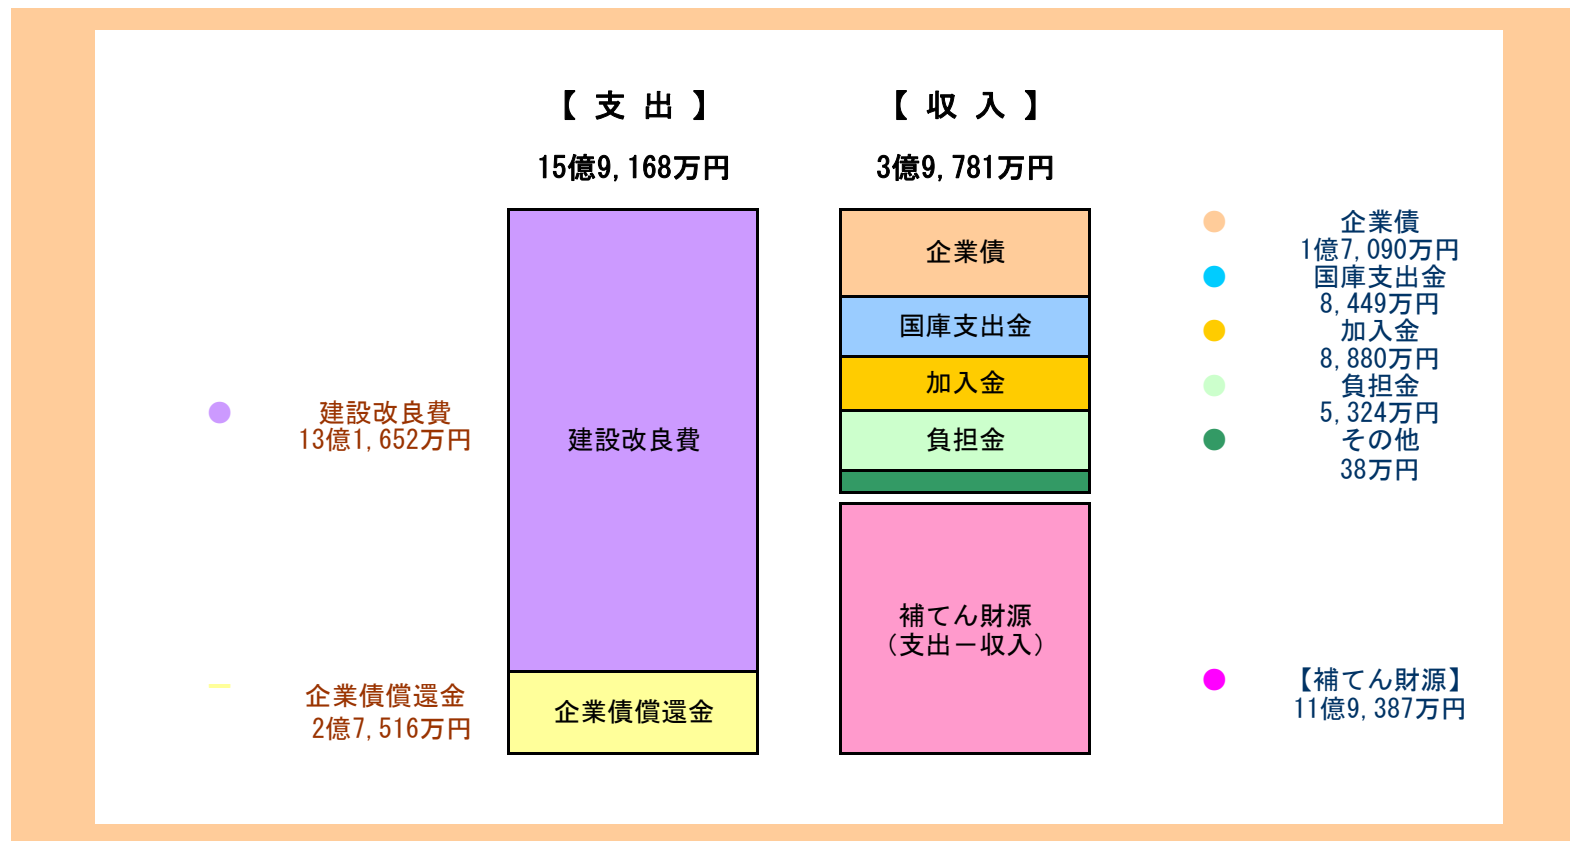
【 支 出 】

15億9, 168万円

【 収 入 】

3億9, 781万円

企業債
1億7, 090万円
国庫支出金
8, 449万円
加入金
8, 880万円
負担金
5, 324万円
その他
38万円

建設改良費
13億1, 652万円

建設改良費

企業債

国庫支出金

加入金

負担金

補てん財源
（支出ー収入）

企業債償還金
2億7, 516万円

企業債償還金

【補てん財源】
11億9, 387万円